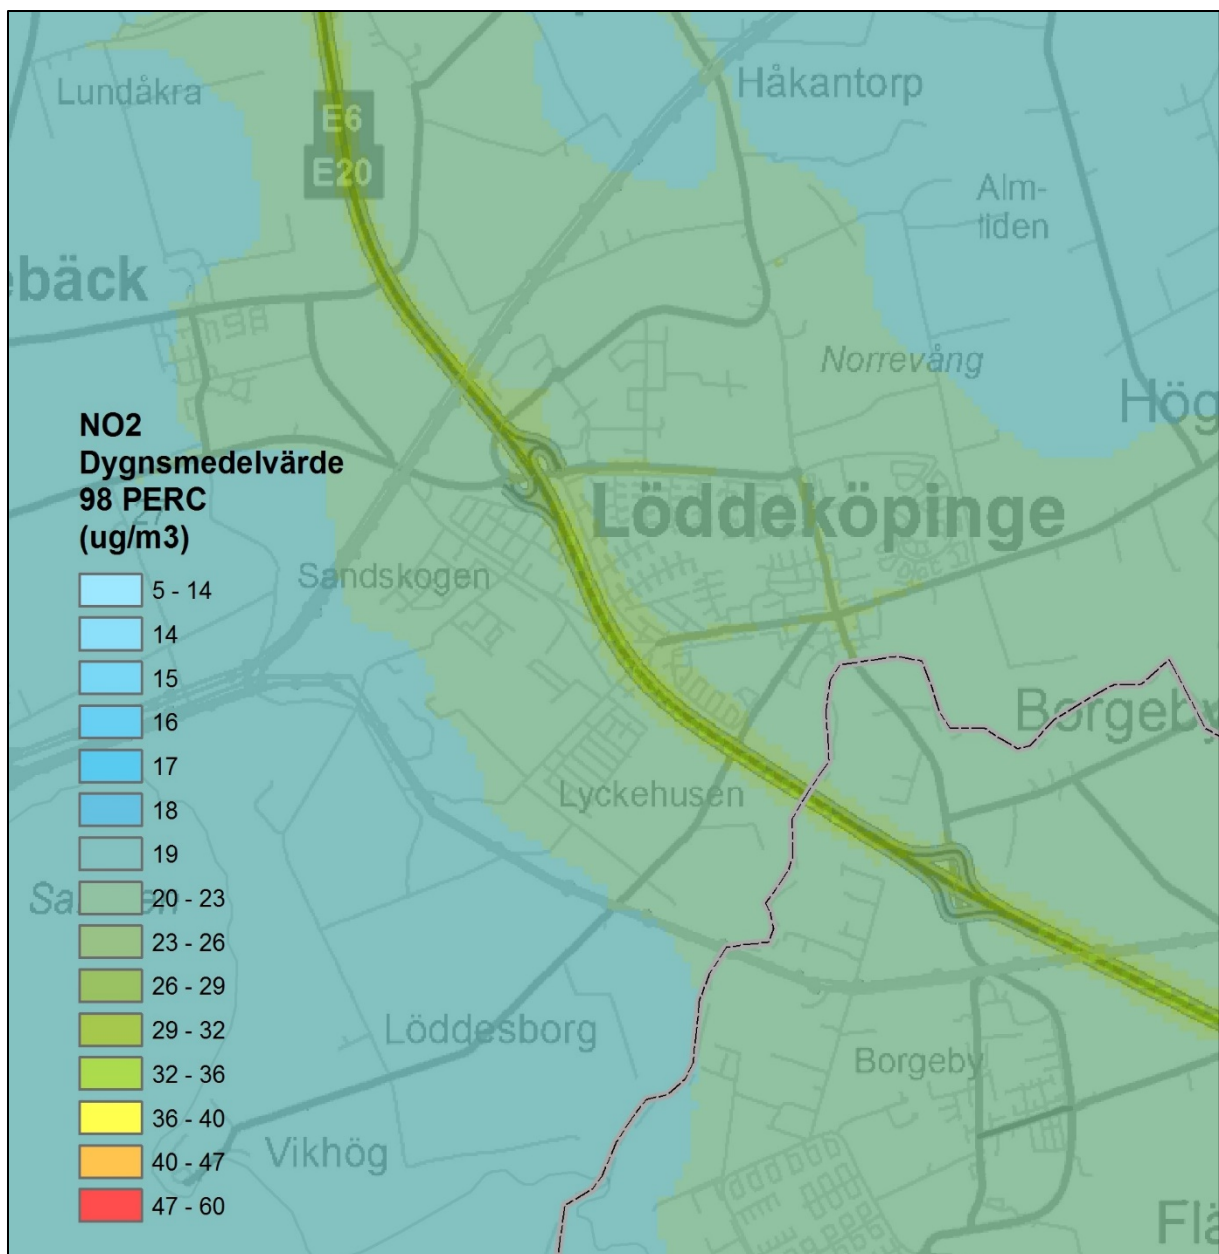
Lundåkra

E6

E20

Håkantorp

Alm-
tiden

bäck

Norrevång

Hög

NO2
Dygnsmedelvärde
98 PERC
(ug/m3)

Löddeköpinge

Sandskogen

5 - 14
14
15
16
17
18
19
20 - 23
23 - 26
26 - 29
29 - 32
32 - 36
36 - 40
40 - 47
47 - 60

Borgeby

Lyckehusen

Sa

Löddesborg

Borgeby

Vikhög

Flä